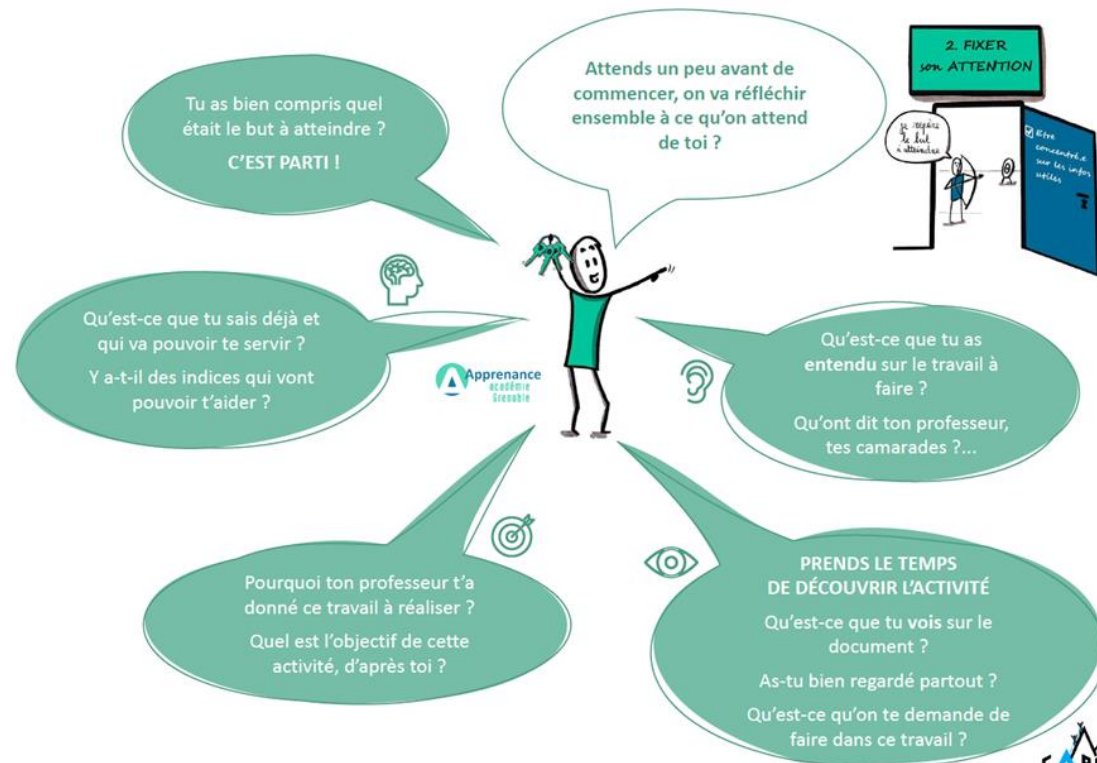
Tu as bien compris quel était le but à atteindre ?

C'EST PARTI !

Attends un peu avant de commencer, on va réfléchir ensemble à ce qu'on attend de toi ?

2. FIXER son ATTENTION

Je regarde le but à atteindre

Être concentré.e sur les infos utiles

2

Qu'est-ce que tu sais déjà et qui va pouvoir te servir ?

Y a-t-il des indices qui vont pouvoir t'aider ?

Apprenance académie Grenoble

Qu'est-ce que tu as entendu sur le travail à faire ?

Qu'ont dit ton professeur, tes camarades ?...

Pourquoi ton professeur t'a donné ce travail à réaliser ?

Quel est l'objectif de cette activité, d'après toi ?

PRENDS LE TEMPS DE DÉCOUVRIR L'ACTIVITÉ

Qu'est-ce que tu vois sur le document ?

As-tu bien regardé partout ?

Qu'est-ce qu'on te demande de faire dans ce travail ?